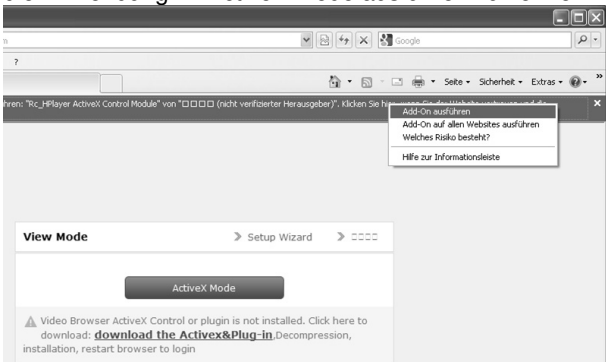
n

?

Google

Seite ▾ Sicherheit ▾ Extras ▾

hren: "Rc_HPlayer ActiveX Control Module" von "□□□□ (nicht verifizierter Herausgeber)". Klicken Sie hi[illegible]

Add-On ausführen
Add-On auf allen Websites ausführen
Welches Risiko besteht?
Hilfe zur Informationsleiste

View Mode

> Setup Wizard

> □□□□

ActiveX Mode

Video Browser ActiveX Control or plugin is not installed. Click here to download: download the Activex&Plug-in,Decompression, installation, restart browser to login